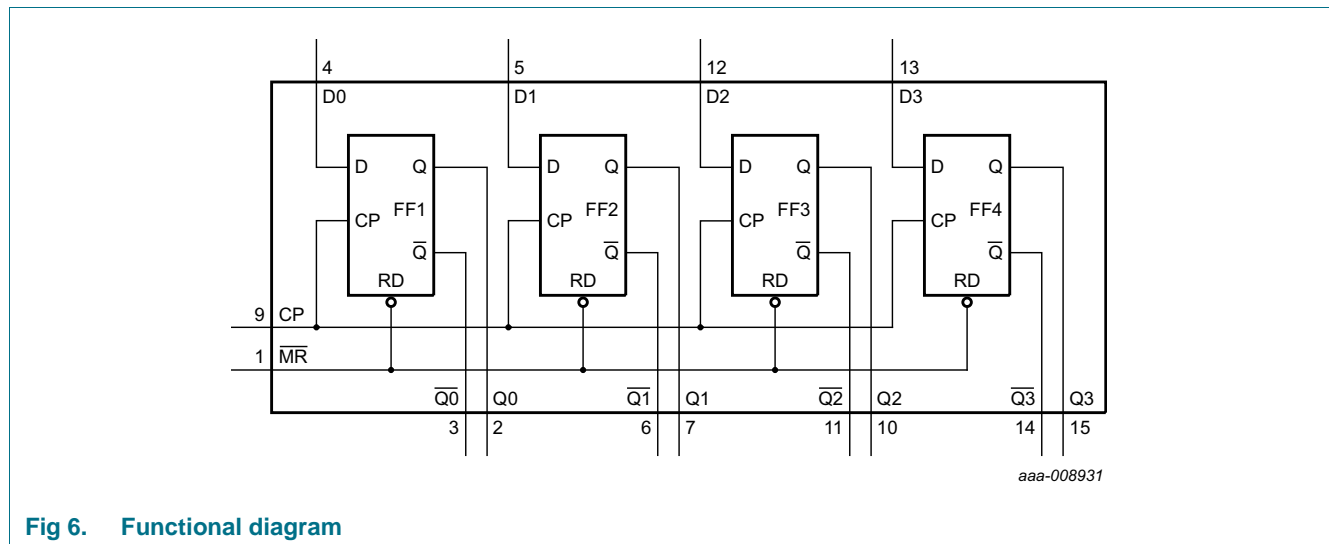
4
D0
5
D1
12
D2
13
D3

D
Q
FF1
CP
$\overline{Q}$
RD

D
Q
FF2
CP
$\overline{Q}$
RD

D
Q
FF3
CP
$\overline{Q}$
RD

D
Q
FF4
CP
$\overline{Q}$
RD

9 CP
1 $\overline{MR}$

$\overline{Q0}$ Q0 $\overline{Q1}$ Q1 $\overline{Q2}$ Q2 $\overline{Q3}$ Q3
3 2 6 7 11 10 14 15

aaa-008931

Fig 6. Functional diagram